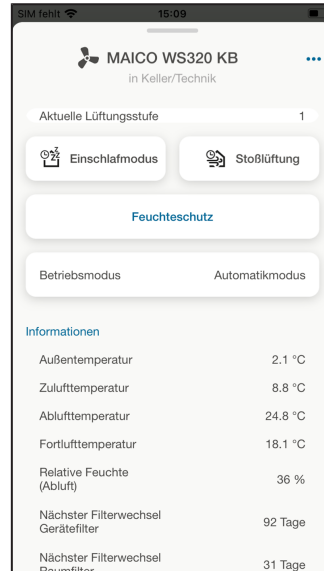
SIM fehlt 15:09

MAICO WS320 KB
in Keller/Technik

...

Aktuelle Lüftungsstufe 1

Einschlafmodus

Stoßlüftung

Feuchteschutz

Betriebsmodus Automatikmodus

Informationen

| | |
|---|---|
| Außentemperatur | 2.1 °C |
| Zulufttemperatur | 8.8 °C |
| Ablufttemperatur | 24.8 °C |
| Fortlufttemperatur | 18.1 °C |
| Relative Feuchte (Abluft) | 36 % |
| Nächster Filterwechsel Gerätefilter | 92 Tage |
| Nächster Filterwechsel Raumfilter | 31 Tage |